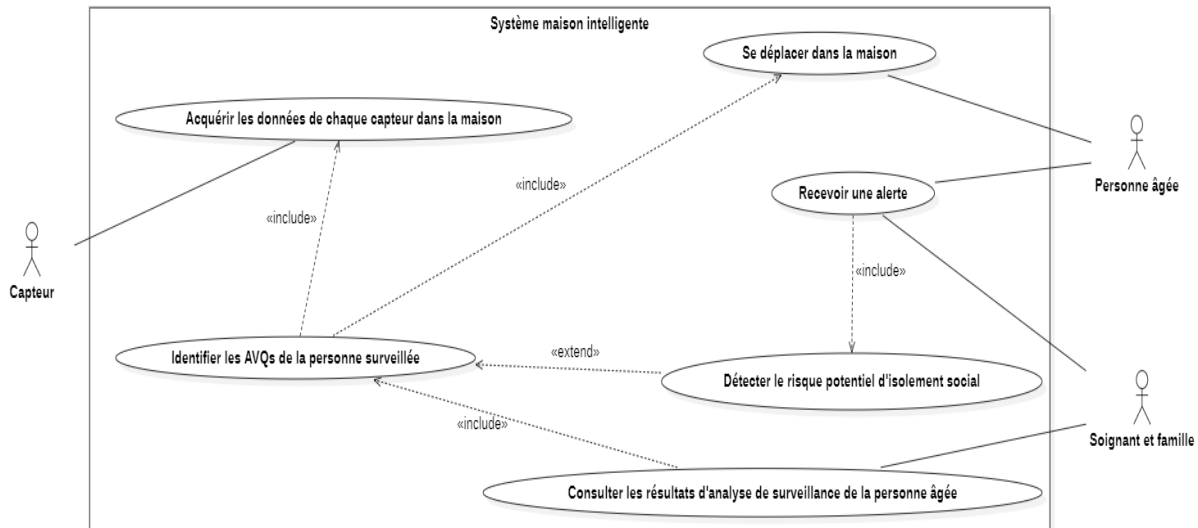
Système maison intelligente

Se déplacer dans la maison

Acquérir les données de chaque capteur dans la maison

«include»

«include»

Personne âgée

Recevoir une alerte

Capteur

«include»

Identifier les AVQs de la personne surveillée

«extend»

Détecter le risque potentiel d'isolement social

«include»

Soignant et famille

Consulter les résultats d'analyse de surveillance de la personne âgée